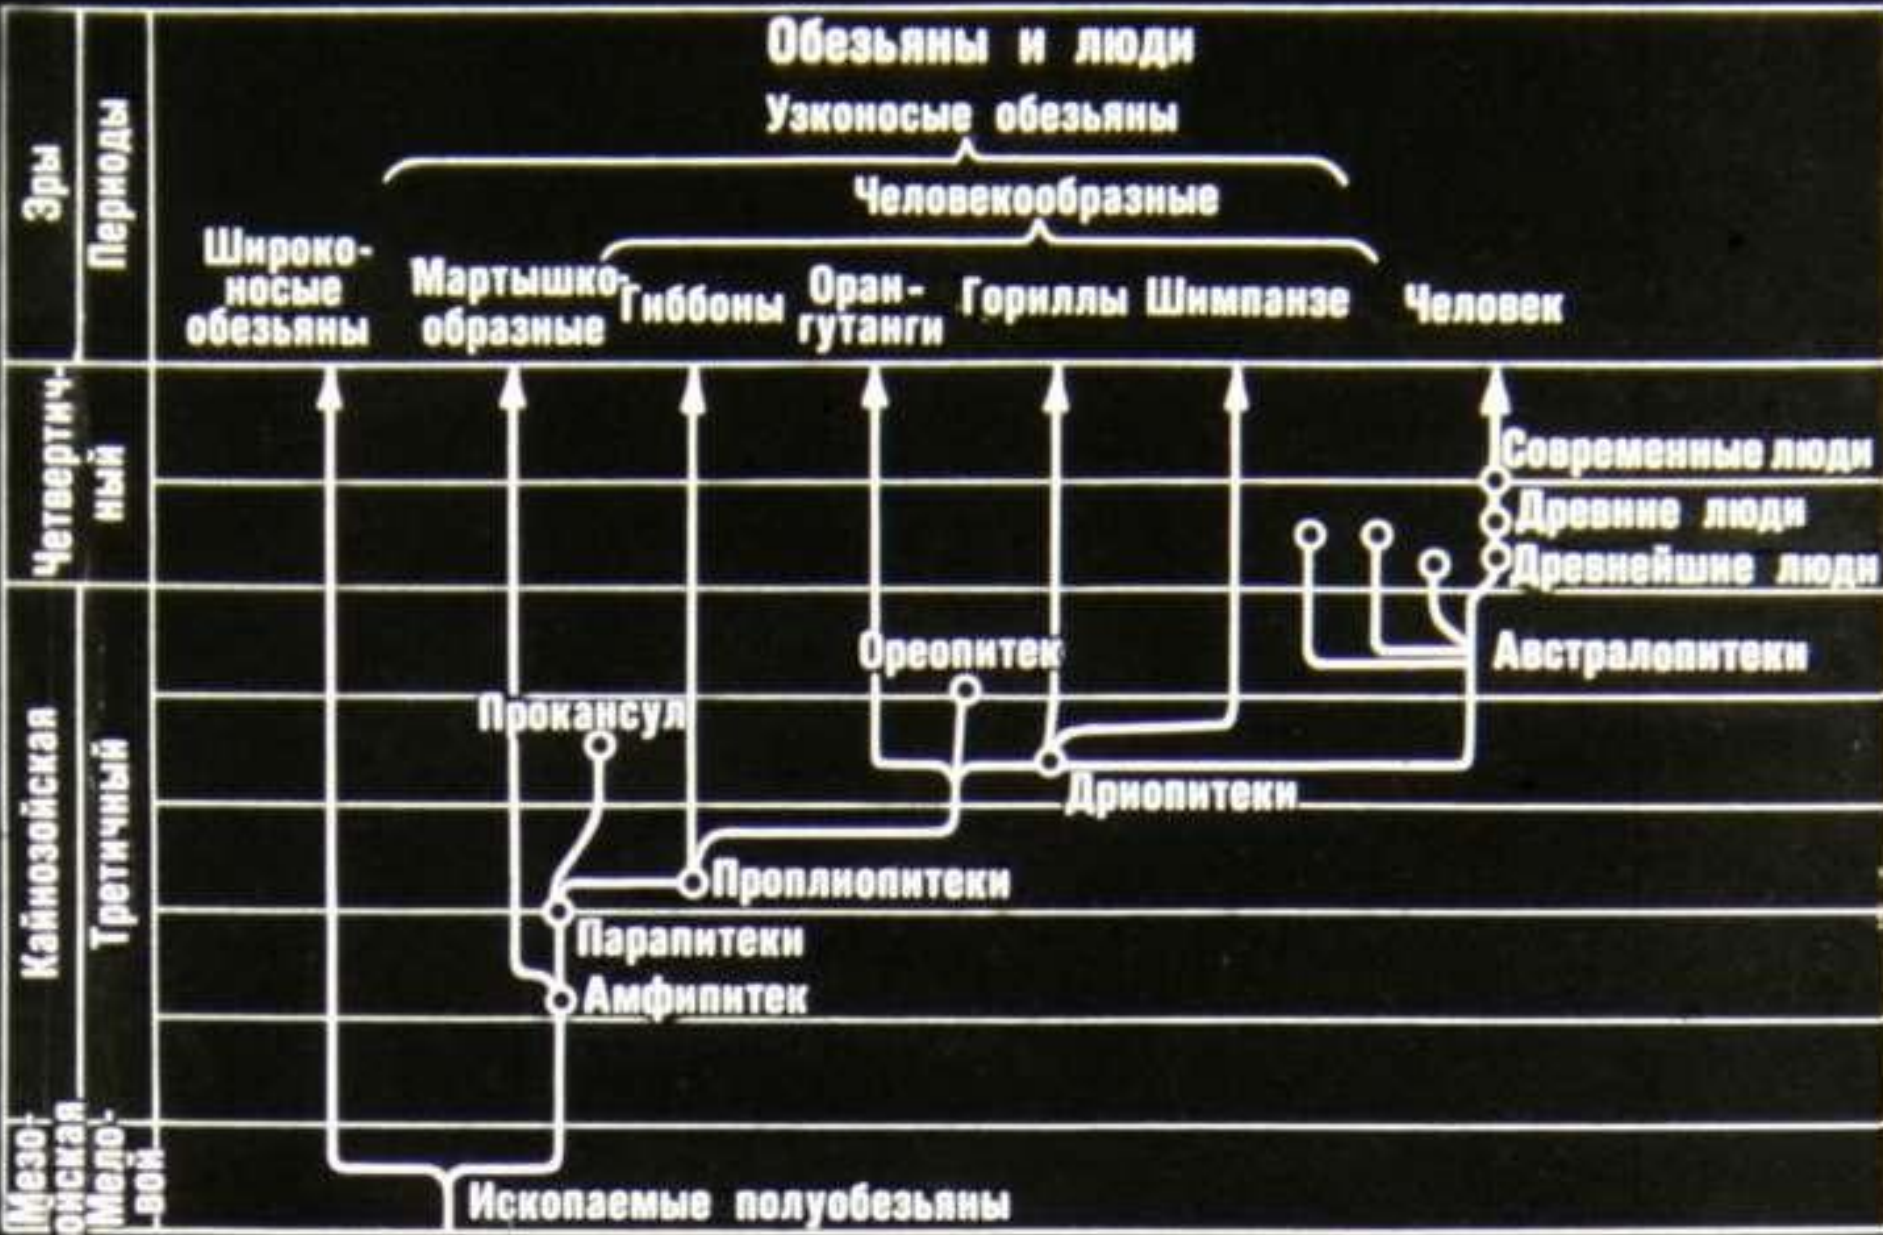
Эры
Периоды

Обезьяны и люди

Узконосые обезьяны

Человекообразные

Широконосые обезьяны
Мартышкообразные
Гиббоны
Орангутанги
Гориллы
Шимпанзе
Человек

Кайнозойская
Четвертичный
Третичный
Мезозойская
Меловой

Современные люди
Древние люди
Древнейшие люди
Австралопитеки
Ореопитек
Прокансул
Дриопитеки
Проплиопитеки
Парапитеки
Амфипитек
Ископаемые полуобезьяны